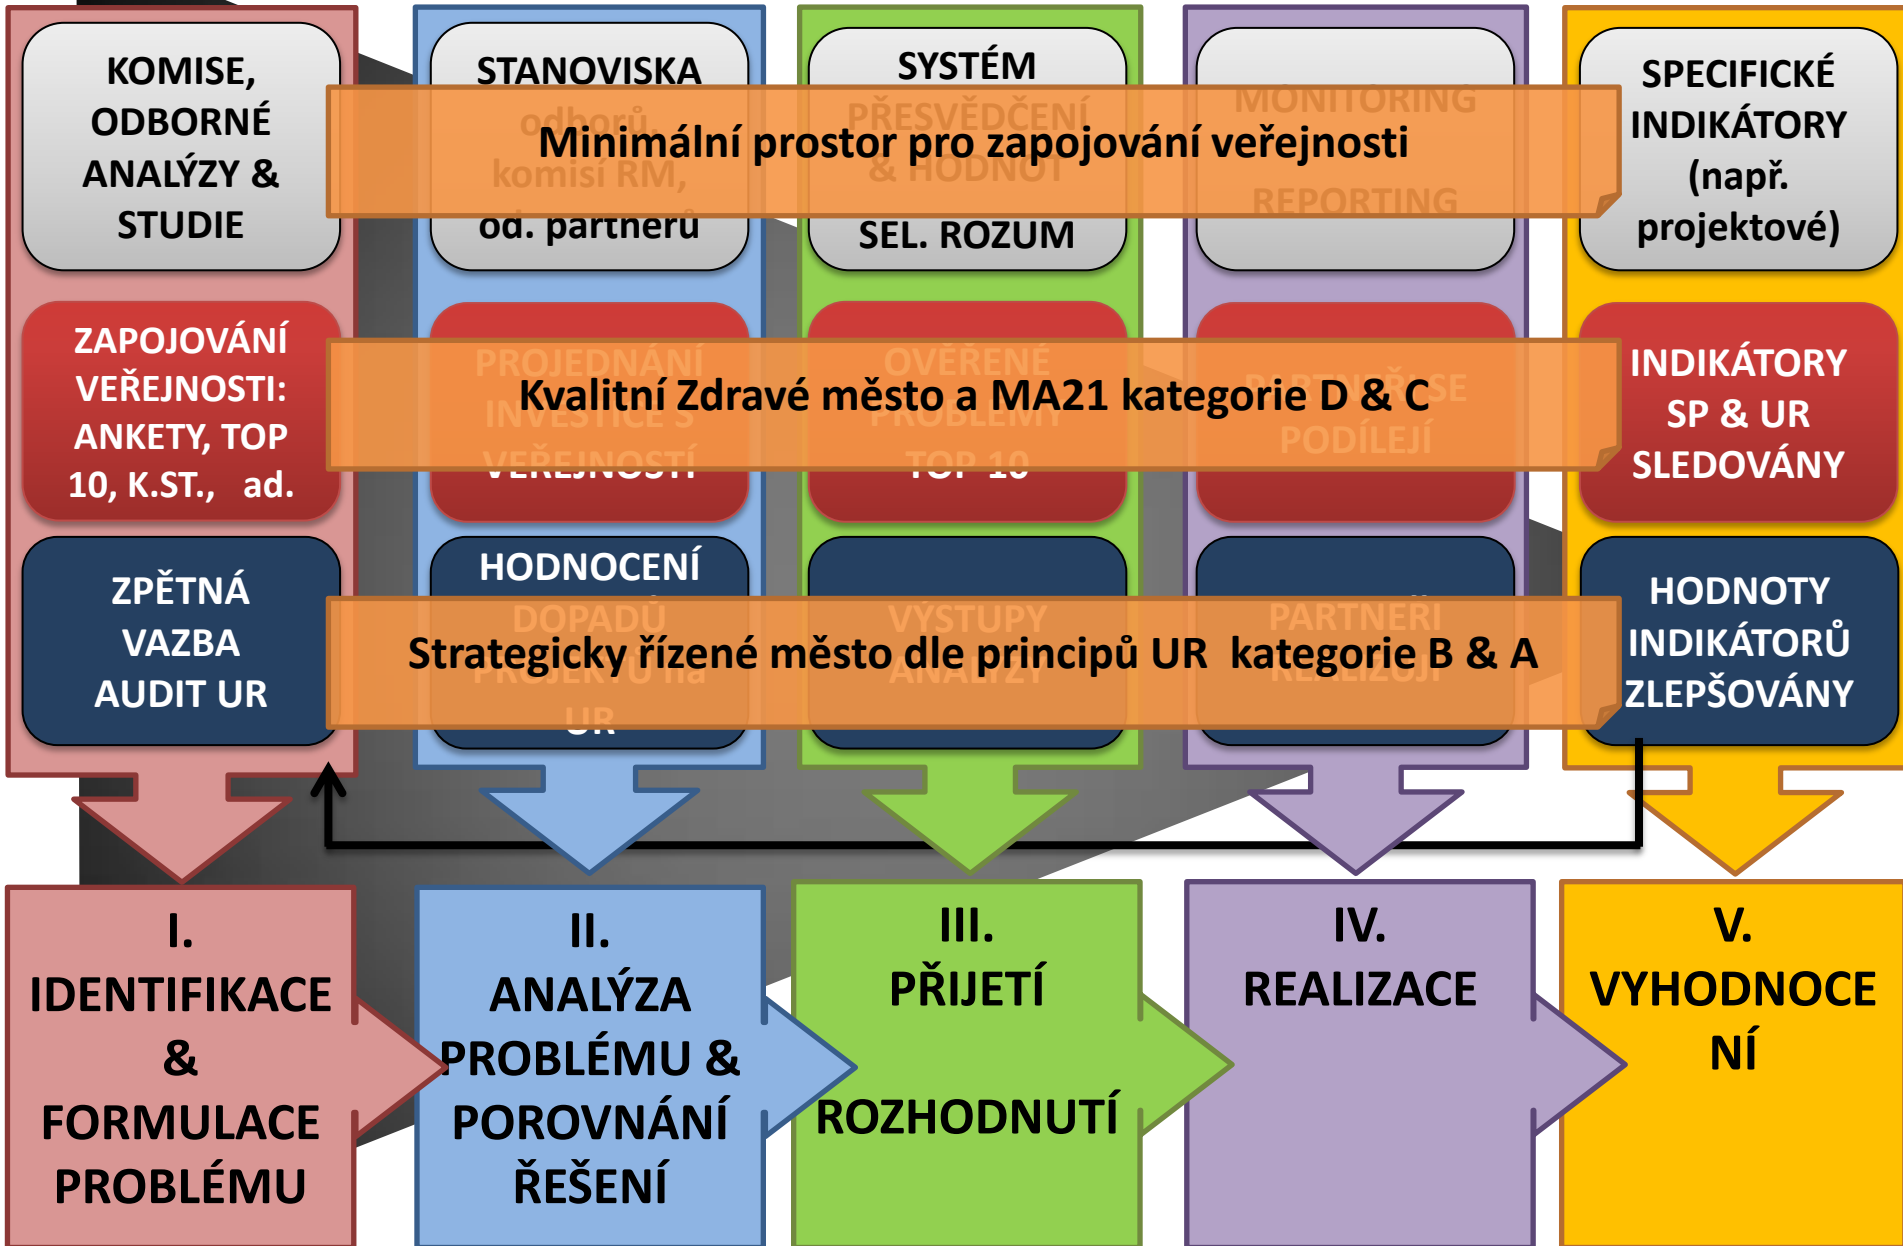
KOMISE, ODBORNÉ ANALÝZY & STUDIE

STANOVISKA odborů komisí RM, od. partnerů

SYSTÉM PŘESVĚDČENÍ & HODNOT SEL. ROZUM

MONITORING REPORTING

SPECIFICKÉ INDIKÁTORY (např. projektové)

Minimální prostor pro zapojování veřejnosti

ZAPOJOVÁNÍ VEŘEJNOSTI: ANKETY, TOP 10, K.ST., ad.

PROJEDNÁNÍ INVESTICE S VEŘEJNOSTÍ

OVĚŘENÉ PROBLÉMY TOP 10

PARTNEŘI SE PODÍLEJÍ

INDIKÁTORY SP & UR SLEDOVÁNY

Kvalitní Zdravé město a MA21 kategorie D & C

ZPĚTNÁ VAZBA AUDIT UR

HODNOCENÍ DOPADŮ PROJEKTU na UR

VÝSTUPY ANALÝZY

PARTNEŘI REALIZUJÍ

HODNOTY INDIKÁTORŮ ZLEPŠOVÁNY

Strategicky řízené město dle principů UR kategorie B & A

I. IDENTIFIKACE & FORMULACE PROBLÉMU

II. ANALÝZA PROBLÉMU & POROVNÁNÍ ŘEŠENÍ

III. PŘIJETÍ ROZHODNUTÍ

IV. REALIZACE

V. VYHODNOCENÍ